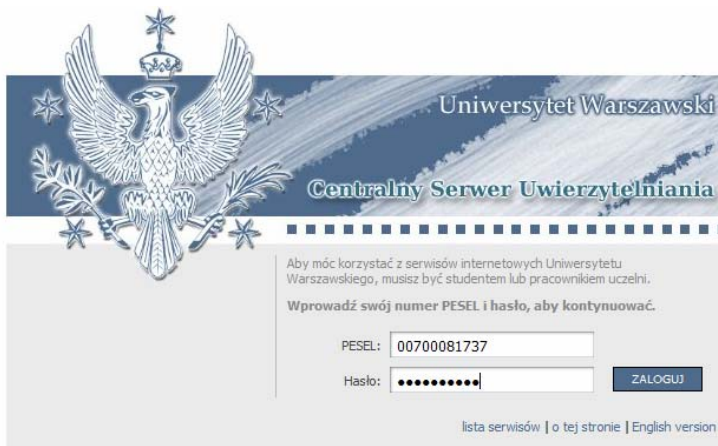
Uniwersytet Warszawski

Centralny Serwer Uwierzytelniania

Aby móc korzystać z serwisów internetowych Uniwersytetu Warszawskiego, musisz być studentem lub pracownikiem uczelni.

Wprowadź swój numer PESEL i hasło, aby kontynuować.

PESEL: 00700081737

Hasło: ••••••••••

ZALOGUJ

lista serwisów | o tej stronie | English version